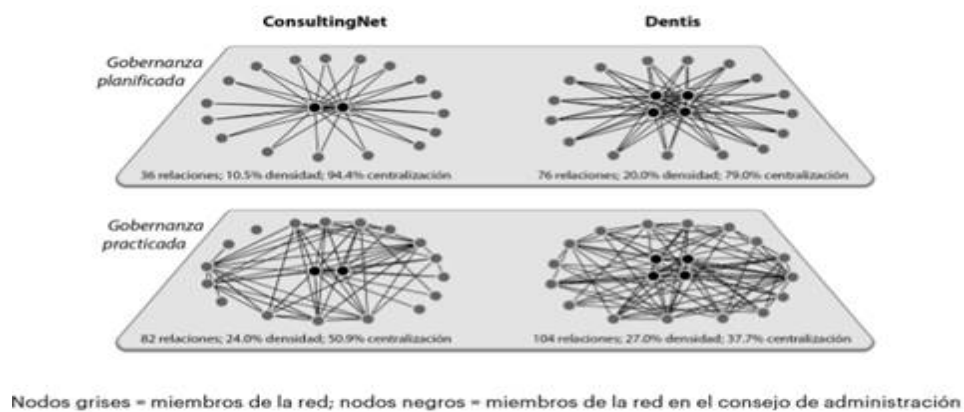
ConsultingNet

Dentis

Gobernanza planificada

36 relaciones; 10.5% densidad; 94.4% centralización

76 relaciones; 20.0% densidad; 79.0% centralización

Gobernanza practicada

82 relaciones; 24.0% densidad; 50.9% centralización

104 relaciones; 27.0% densidad; 37.7% centralización

Nodos grises = miembros de la red; nodos negros = miembros de la red en el consejo de administración